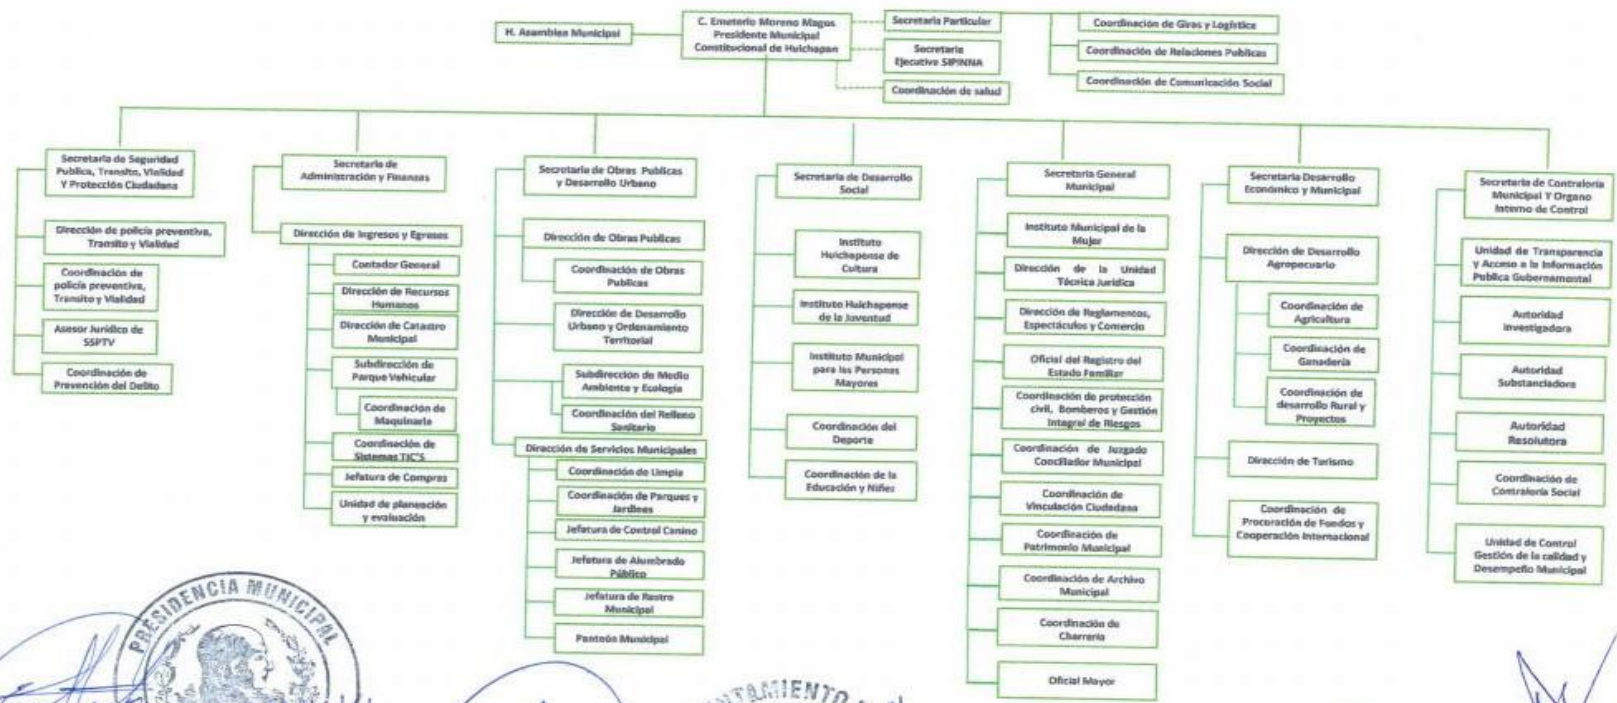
H. Asamblea Municipal

C. Emeterio Moreno Magos
Presidente Municipal
Constitucional de Huichapan

Secretaria Particular

Secretaria
Ejecutivo SIPINNA

Coordinación de salud

Coordinación de Giras y Logística

Coordinación de Relaciones Publicas

Coordinación de Comunicación Social

Secretaria de Seguridad Publica, Transito, Vialidad Y Protección Ciudadana

Dirección de policía preventiva, Transito y Vialidad

Coordinación de policía preventiva, Transito y Vialidad

Asesor Jurídico de SSPTV

Coordinación de Prevención del Delito

Secretaria de Administración y Finanzas

Dirección de Ingresos y Egresos

Contador General

Dirección de Recursos Humanos

Dirección de Catastro Municipal

Subdirección de Parque Vehicular

Coordinación de Maquinaria

Coordinación de Sistemas TIC'S

Jefatura de Compras

Unidad de planeación y evaluación

Secretaria de Obras Publicas y Desarrollo Urbano

Dirección de Obras Publicas

Coordinación de Obras Publicas

Dirección de Desarrollo Urbano y Ordenamiento Territorial

Subdirección de Medio Ambiente y Ecología

Coordinación del Relleno Sanitario

Dirección de Servicios Municipales

Coordinación de Limpia

Coordinación de Parques y Jardines

Jefatura de Control Canino

Jefatura de Alumbrado Público

Jefatura de Rastro Municipal

Panteón Municipal

Secretaria de Desarrollo Social

Instituto Huichapense de Cultura

Instituto Huichapense de la Juventud

Instituto Municipal para las Personas Mayores

Coordinación del Deporte

Coordinación de la Educación y Niñez

Secretaria General Municipal

Instituto Municipal de la Mujer

Dirección de la Unidad Técnica Jurídica

Dirección de Reglamentos, Espectáculos y Comercio

Oficial del Registro del Estado Familiar

Coordinación de protección civil, Bomberos y Gestión Integral de Riesgos

Coordinación de Juzgado Conciliador Municipal

Coordinación de Vinculación Ciudadana

Coordinación de Patrimonio Municipal

Coordinación de Archivo Municipal

Coordinación de Charrería

Oficial Mayor

Secretaria Desarrollo Económico y Municipal

Dirección de Desarrollo Agropecuario

Coordinación de Agricultura

Coordinación de Ganadería

Coordinación de desarrollo Rural y Proyectos

Dirección de Turismo

Coordinación de Procuración de Fondos y Cooperación Internacional

Secretaria de Contraloría Municipal Y Organo Interno de Control

Unidad de Transparencia y Acceso a la Información Publica Gubernamental

Autoridad Investigadora

Autoridad Substanciadora

Autoridad Resolutora

Coordinación de Contraloría Social

Unidad de Control Gestión de la calidad y Desempeño Municipal

PRESIDENCIA MUNICIPAL

AYUNTAMIENTO